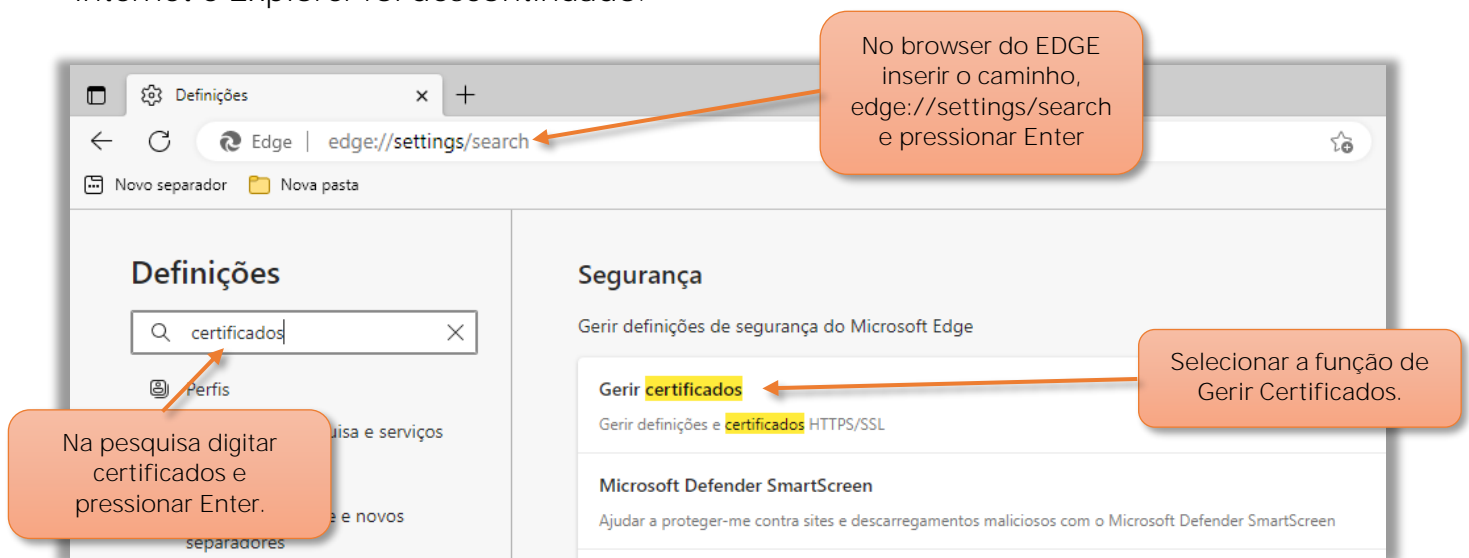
Internet e Explorer foi descontinuado.

Definições

Edge | edge://settings/search

Novo separador Nova pasta

No browser do EDGE inserir o caminho, edge://settings/search e pressionar Enter

Definições

certificados

Perfis

Na pesquisa digitar certificados e pressionar Enter.

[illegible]uisa e serviços

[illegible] e novos separadores

Segurança

Gerir definições de segurança do Microsoft Edge

Gerir certificados

Gerir definições e certificados HTTPS/SSL

Selecionar a função de Gerir Certificados.

Microsoft Defender SmartScreen

Ajudar a proteger-me contra sites e descarregamentos maliciosos com o Microsoft Defender SmartScreen